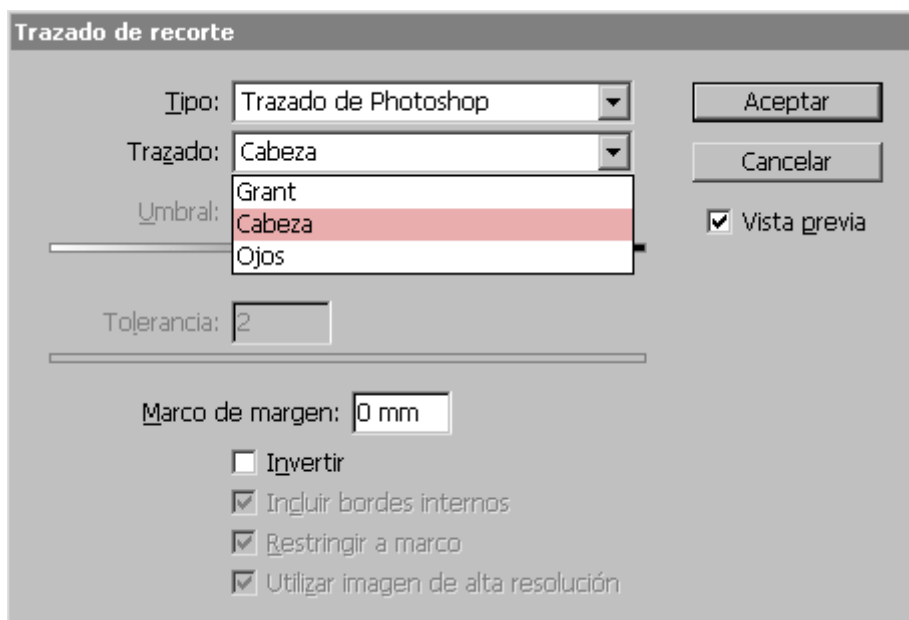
Trazado de recorte

Tipo: Trazado de Photoshop

Trazado: Cabeza

Grant
Cabeza
Ojos

Umbral:

Tolerancia: 2

Marco de margen: 0 mm

Invertir

Incluir bordes internos

Restringir a marco

Utilizar imagen de alta resolución

Aceptar

Cancelar

Vista previa